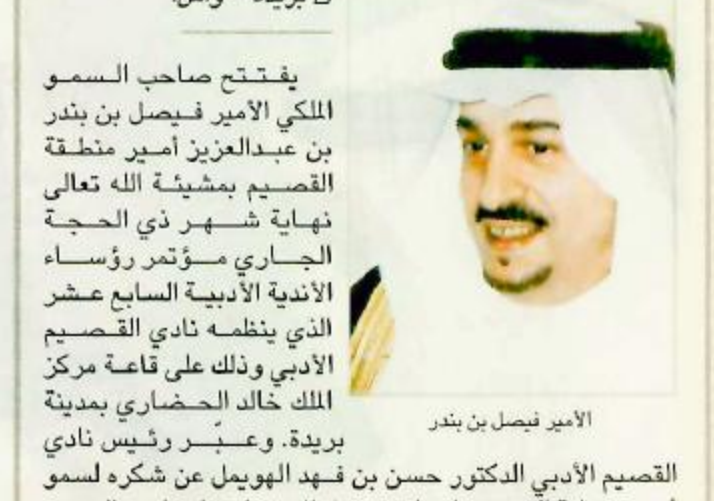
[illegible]

يفتتح صاحب السمو الملكي الأمير فيصل بن بندر بن عبدالعزيز أمير منطقة القصيم بمشيئة الله تعالى نهاية شهر ذي الحجة الجاري مؤتمر رؤساء الأندية الأدبية السابع عشر الذي ينظمه نادي القصيم الأدبي وذلك على قاعة مركز الملك خالد الحضاري بمدينة بريدة. وعبّر رئيس نادي القصيم الأدبي الدكتور حسن بن فهد الهويمل عن شكره لسمو

الأمير فيصل بن بندر

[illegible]